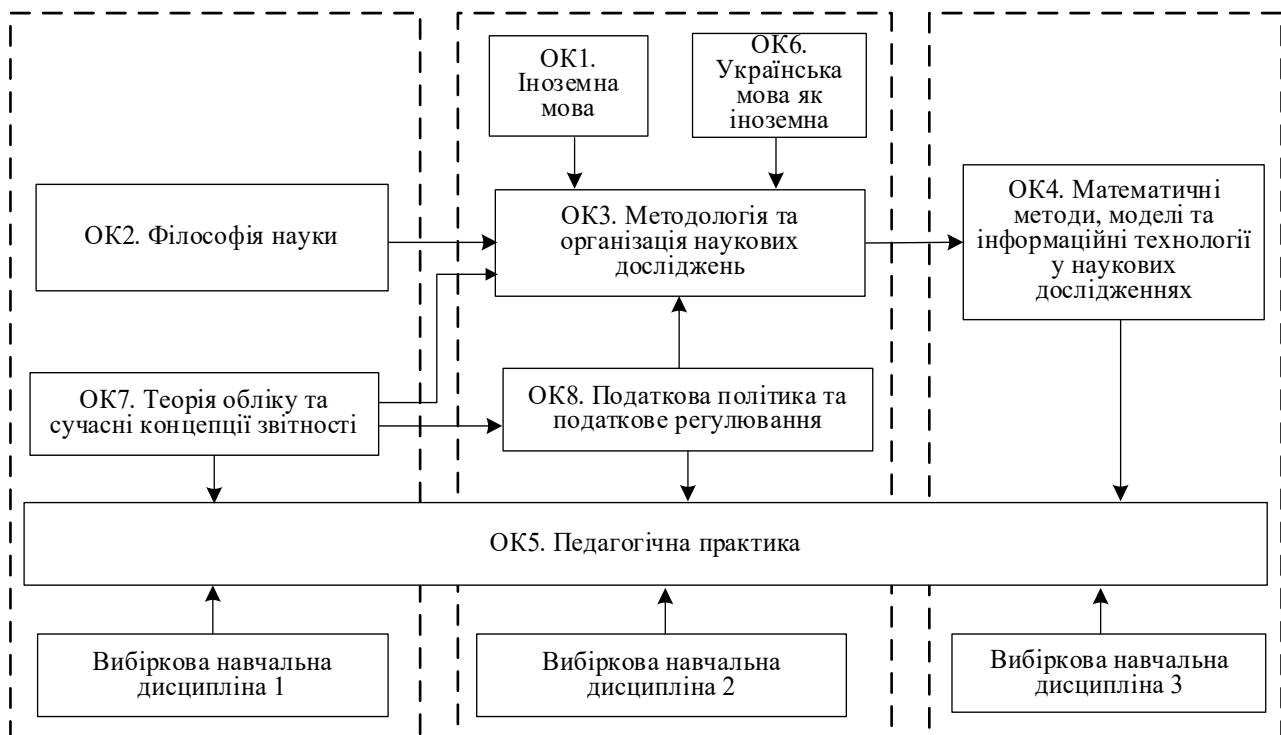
ОК1. Іноземна мова

ОК6. Українська мова як іноземна

ОК2. Філософія науки

ОК3. Методологія та організація наукових досліджень

ОК4. Математичні методи, моделі та інформаційні технології у наукових дослідженнях

ОК7. Теорія обліку та сучасні концепції звітності

ОК8. Податкова політика та податкове регулювання

ОК5. Педагогічна практика

Вибіркова навчальна дисципліна 1

Вибіркова навчальна дисципліна 2

Вибіркова навчальна дисципліна 3